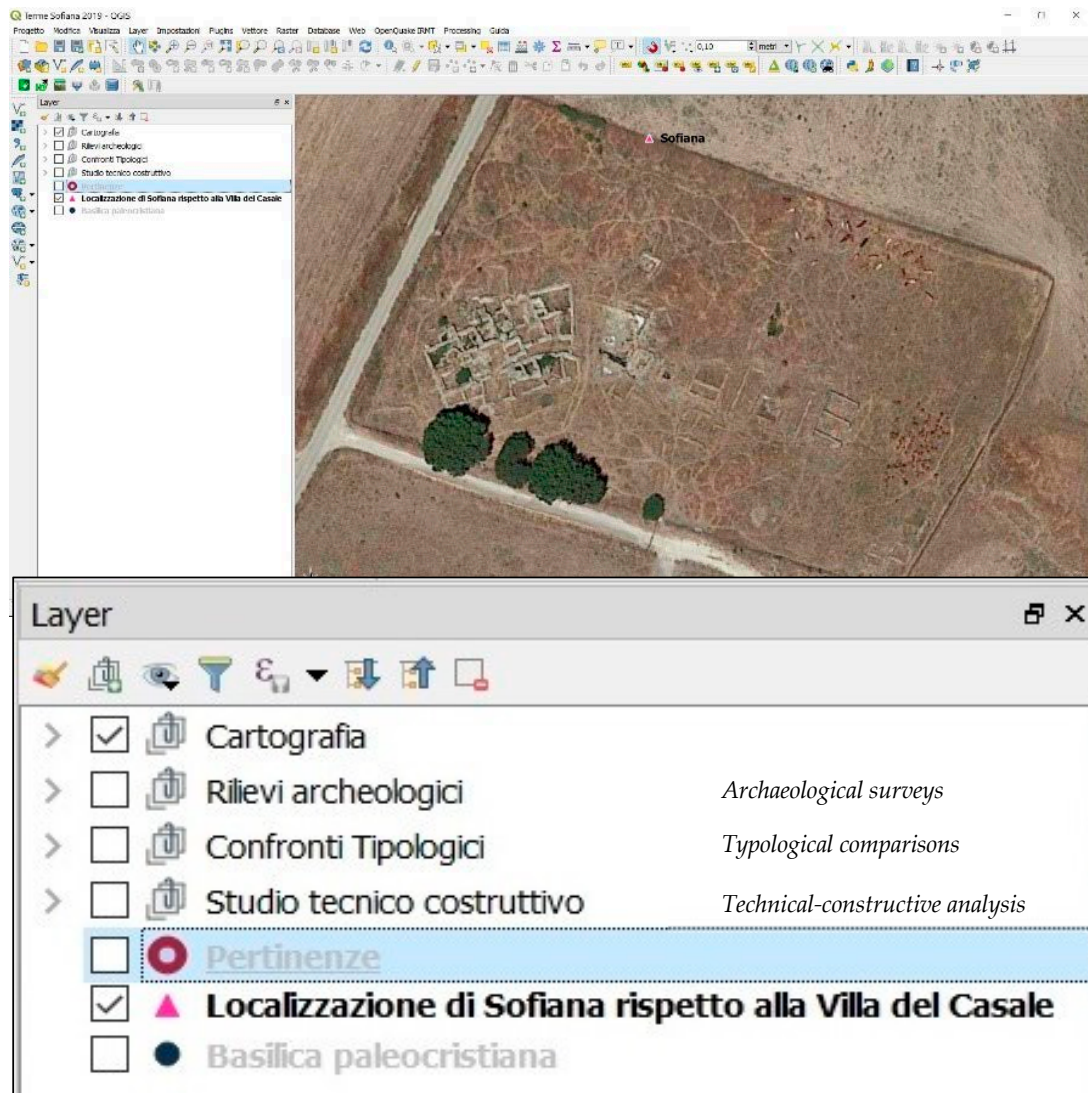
Terme Sofiana 2019 - QGIS

Progetto Modifica Visualizza Layer Impostazioni Plugins Vettore Raster Database Web OpenQuake IRMT Processing Guida

0,10 metri

Layer

Cartografia
Rilievi archeologici
Confronti Tipologici
Studio tecnico costruttivo
Pertinenze
Localizzazione di Sofiana rispetto alla Villa del Casale
Basilica paleocristiana

Sofiana

Layer

Cartografia

Rilievi archeologici

Archaeological surveys

Confronti Tipologici

Typological comparisons

Studio tecnico costruttivo

Technical-constructive analysis

Pertinenze

Localizzazione di Sofiana rispetto alla Villa del Casale

Basilica paleocristiana